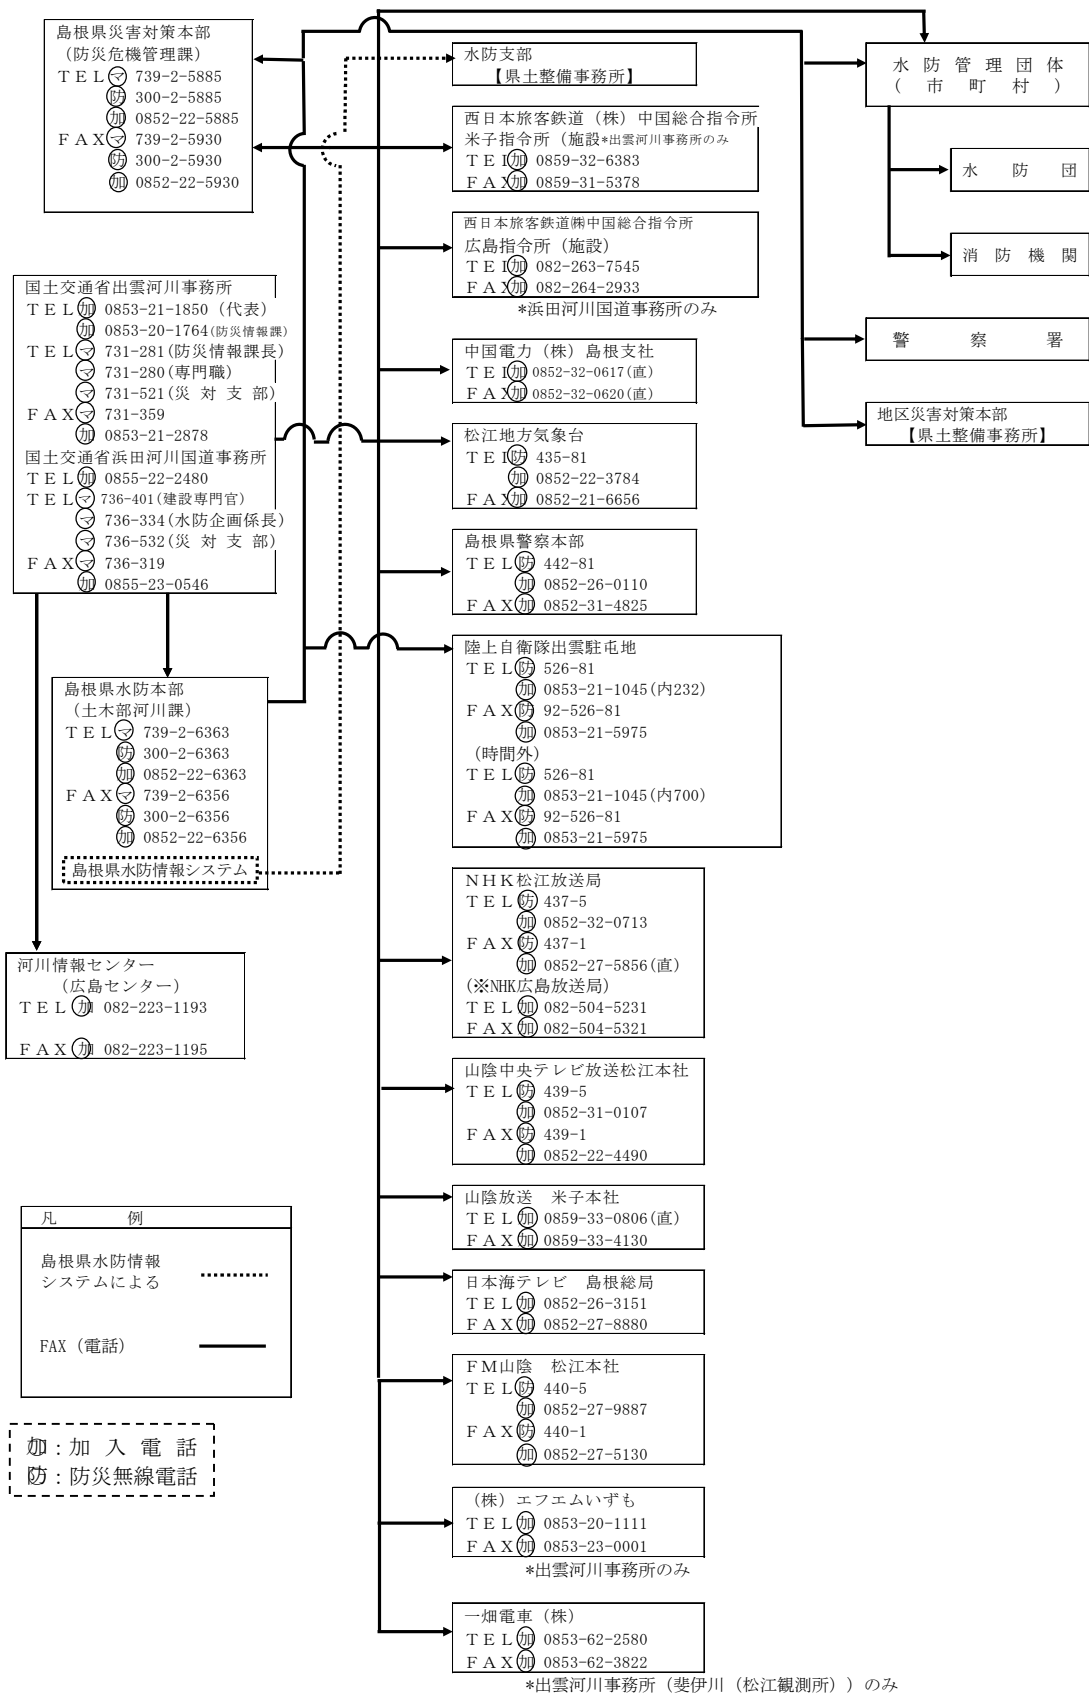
島根県災害対策本部
（防災危機管理課）
ＴＥＬ㋮ 739-2-5885
防 300-2-5885
加 0852-22-5885
ＦＡＸ㋮ 739-2-5930
防 300-2-5930
加 0852-22-5930

水防支部
【県土整備事務所】

西日本旅客鉄道（株）中国総合指令所
米子指令所（施設*出雲河川事務所のみ
ＴＥＬ加 0859-32-6383
ＦＡＸ加 0859-31-5378

西日本旅客鉄道㈱中国総合指令所
広島指令所（施設）
ＴＥＬ加 082-263-7545
ＦＡＸ加 082-264-2933
*浜田河川国道事務所のみ

水防管理団体
（市町村）

水防団

消防機関

警察署

地区災害対策本部
【県土整備事務所】

国土交通省出雲河川事務所
ＴＥＬ加 0853-21-1850（代表）
加 0853-20-1764（防災情報課）
ＴＥＬ㋮ 731-281（防災情報課長）
㋮ 731-280（専門職）
㋮ 731-521（災対支部）
ＦＡＸ㋮ 731-359
加 0853-21-2878
国土交通省浜田河川国道事務所
ＴＥＬ加 0855-22-2480
ＴＥＬ㋮ 736-401（建設専門官）
㋮ 736-334（水防企画係長）
㋮ 736-532（災対支部）
ＦＡＸ㋮ 736-319
加 0855-23-0546

中国電力（株）島根支社
ＴＥＬ加 0852-32-0617（直）
ＦＡＸ加 0852-32-0620（直）

松江地方気象台
ＴＥＬ防 435-81
加 0852-22-3784
ＦＡＸ加 0852-21-6656

島根県警察本部
ＴＥＬ防 442-81
加 0852-26-0110
ＦＡＸ加 0852-31-4825

陸上自衛隊出雲駐屯地
ＴＥＬ防 526-81
加 0853-21-1045（内232）
ＦＡＸ防 92-526-81
加 0853-21-5975
（時間外）
ＴＥＬ防 526-81
加 0853-21-1045（内700）
ＦＡＸ防 92-526-81
加 0853-21-5975

島根県水防本部
（土木部河川課）
ＴＥＬ㋮ 739-2-6363
防 300-2-6363
加 0852-22-6363
ＦＡＸ㋮ 739-2-6356
防 300-2-6356
加 0852-22-6356
島根県水防情報システム

ＮＨＫ松江放送局
ＴＥＬ防 437-5
加 0852-32-0713
ＦＡＸ防 437-1
加 0852-27-5856（直）
（※NHK広島放送局）
ＴＥＬ加 082-504-5231
ＦＡＸ加 082-504-5321

河川情報センター
（広島センター）
ＴＥＬ加 082-223-1193
ＦＡＸ加 082-223-1195

山陰中央テレビ放送松江本社
ＴＥＬ防 439-5
加 0852-31-0107
ＦＡＸ防 439-1
加 0852-22-4490

凡例
島根県水防情報システムによる
FAX（電話）

山陰放送　米子本社
ＴＥＬ加 0859-33-0806（直）
ＦＡＸ加 0859-33-4130

日本海テレビ　島根総局
ＴＥＬ加 0852-26-3151
ＦＡＸ加 0852-27-8880

加：加入電話
防：防災無線電話

ＦＭ山陰　松江本社
ＴＥＬ防 440-5
加 0852-27-9887
ＦＡＸ防 440-1
加 0852-27-5130

（株）エフエムいずも
ＴＥＬ加 0853-20-1111
ＦＡＸ加 0853-23-0001
*出雲河川事務所のみ

一畑電車（株）
ＴＥＬ加 0853-62-2580
ＦＡＸ加 0853-62-3822
*出雲河川事務所（斐伊川（松江観測所））のみ